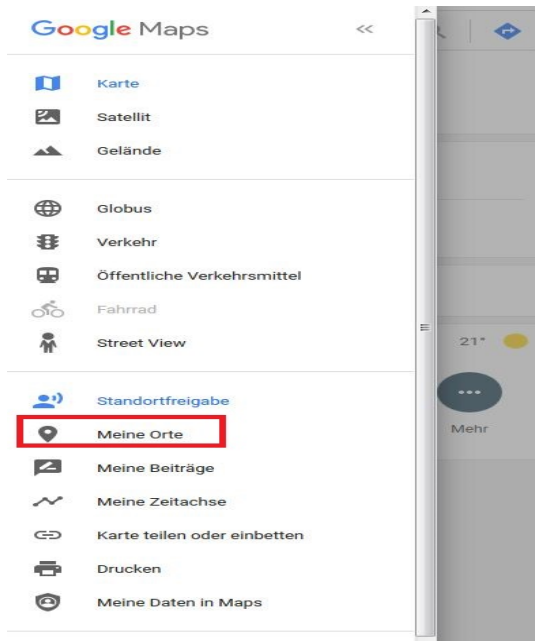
Google Maps <<

Karte
Satellit
Gelände

Globus
Verkehr
Öffentliche Verkehrsmittel
Fahrrad
Street View

Standortfreigabe
Meine Orte
Meine Beiträge
Meine Zeitachse
Karte teilen oder einbetten
Drucken
Meine Daten in Maps

21°
Mehr